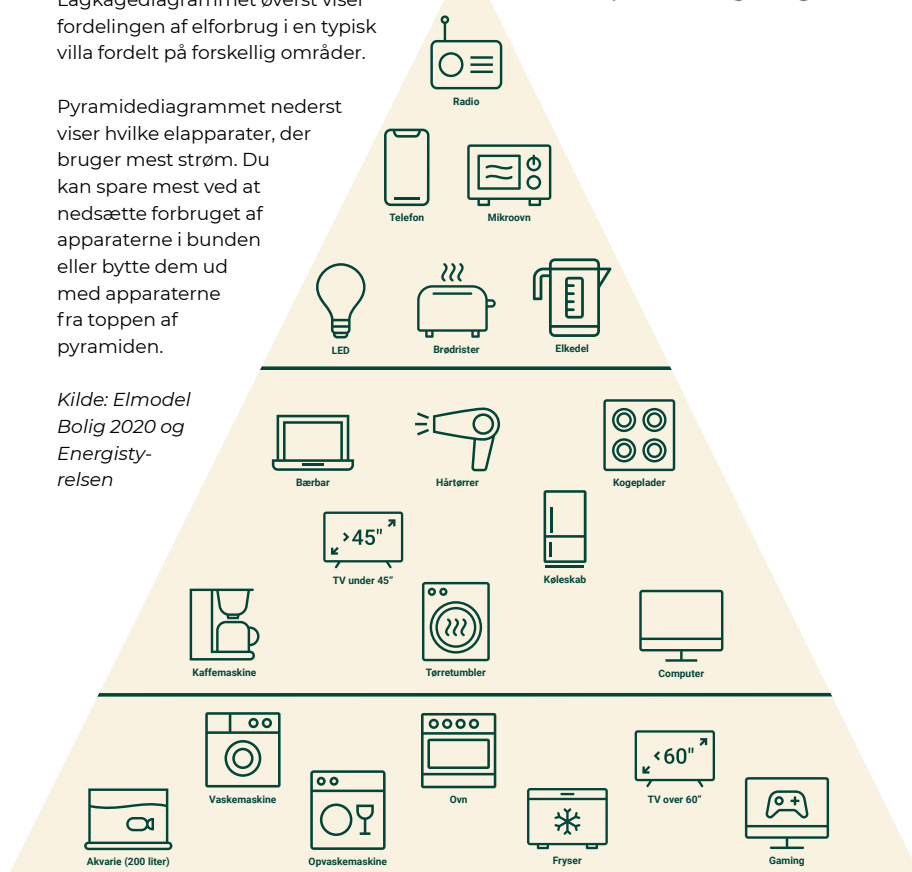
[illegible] fordelingen af elforbrug i en typisk villa fordelt på forskellig områder.

Pyramidediagrammet nederst viser hvilke elapparater, der bruger mest strøm. Du kan spare mest ved at nedsætte forbruget af apparaterne i bunden eller bytte dem ud med apparaterne fra toppen af pyramiden.

*Kilde: Elmodel Bolig 2020 og Energistyrelsen*

Radio

Telefon

Mikroovn

LED

Brødrister

Elkedel

Bærbar

Hårtørrer

Kogeplader

>45"

TV under 45"

Køleskab

Kaffemaskine

Tørretumbler

Computer

Vaskemaskine

Ovn

<60"

TV over 60"

Akvarie (200 liter)

Opvaskemaskine

Fryser

Gaming